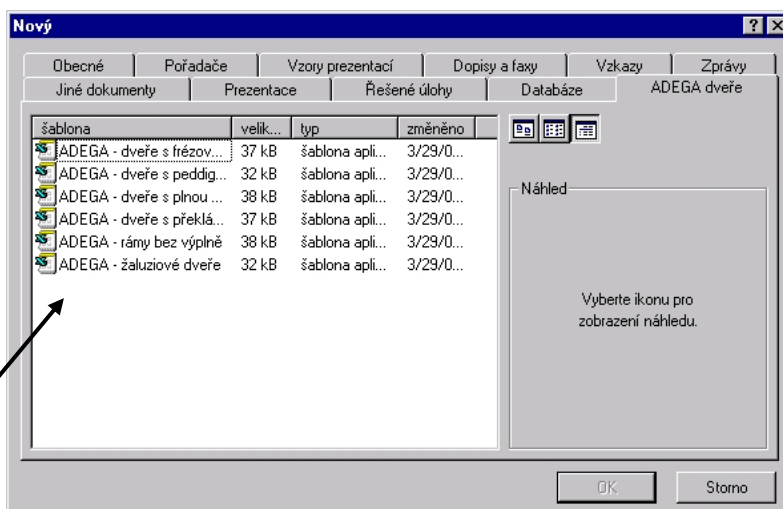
Nový

?

Obecné | Pořadače | Vzory prezentací | Dopisy a faxy | Vzkazy | Zprávy

Jiné dokumenty | Prezentace | Řešené úlohy | Databáze | ADEGA dveře

| šablona | velik... | typ | změněno |
|---|---|---|---|
| ADEGA - dveře s frézov... | 37 kB | šablona apli... | 3/29/0... |
| ADEGA - dveře s peddig... | 32 kB | šablona apli... | 3/29/0... |
| ADEGA - dveře s plnou ... | 38 kB | šablona apli... | 3/29/0... |
| ADEGA - dveře s překlá... | 37 kB | šablona apli... | 3/29/0... |
| ADEGA - rámy bez výplně | 38 kB | šablona apli... | 3/29/0... |
| ADEGA - žaluziové dveře | 32 kB | šablona apli... | 3/29/0... |

Náhled

Vyberte ikonu pro zobrazení náhledu.

OK

Storno